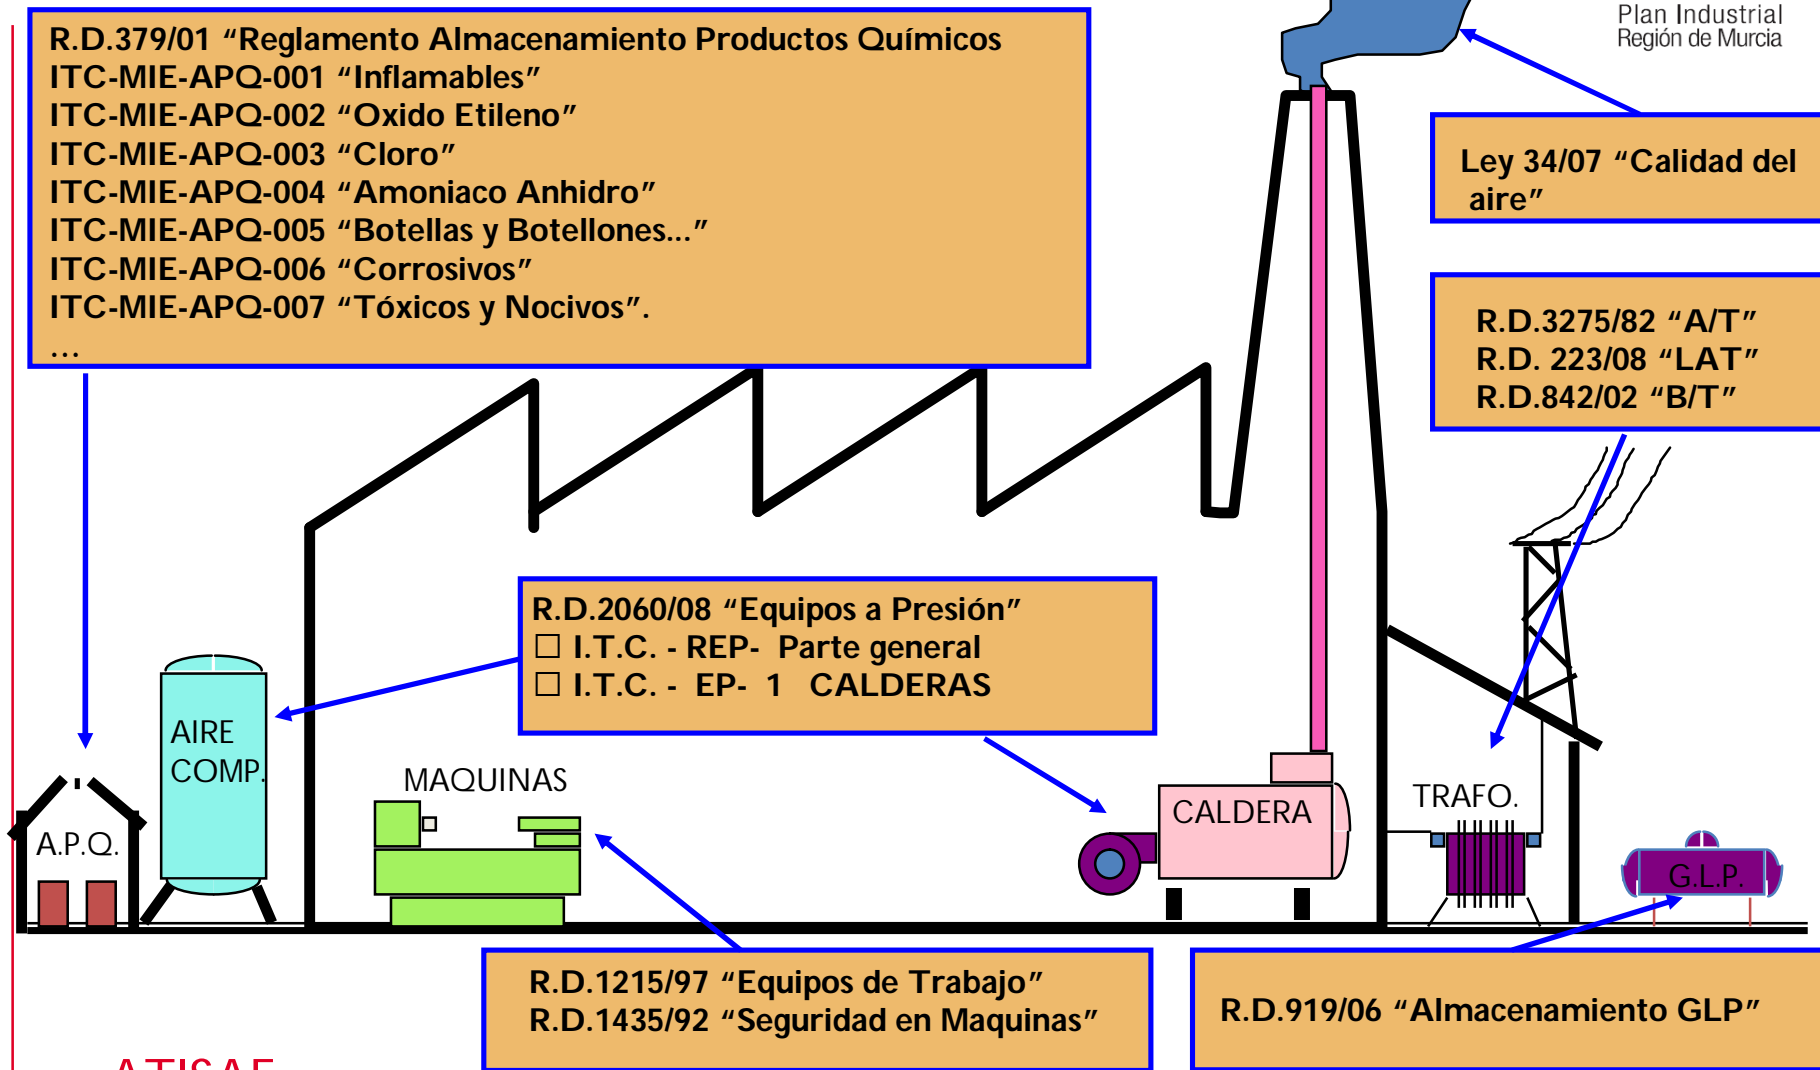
R.D.379/01 “Reglamento Almacenamiento Productos Químicos
ITC-MIE-APQ-001 “Inflamables”
ITC-MIE-APQ-002 “Oxido Etileno”
ITC-MIE-APQ-003 “Cloro”
ITC-MIE-APQ-004 “Amoniaco Anhidro”
ITC-MIE-APQ-005 “Botellas y Botellones...”
ITC-MIE-APQ-006 “Corrosivos”
ITC-MIE-APQ-007 “Tóxicos y Nocivos”.
...

Plan Industrial
Región de Murcia

Ley 34/07 “Calidad del aire”

R.D.3275/82 “A/T”
R.D. 223/08 “LAT”
R.D.842/02 “B/T”

R.D.2060/08 “Equipos a Presión”
☐ I.T.C. - REP- Parte general
☐ I.T.C. - EP- 1 CALDERAS

AIRE COMP.

A.P.Q.

MAQUINAS

CALDERA

TRAFO.

G.L.P.

R.D.1215/97 “Equipos de Trabajo”
R.D.1435/92 “Seguridad en Maquinas”

R.D.919/06 “Almacenamiento GLP”

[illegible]